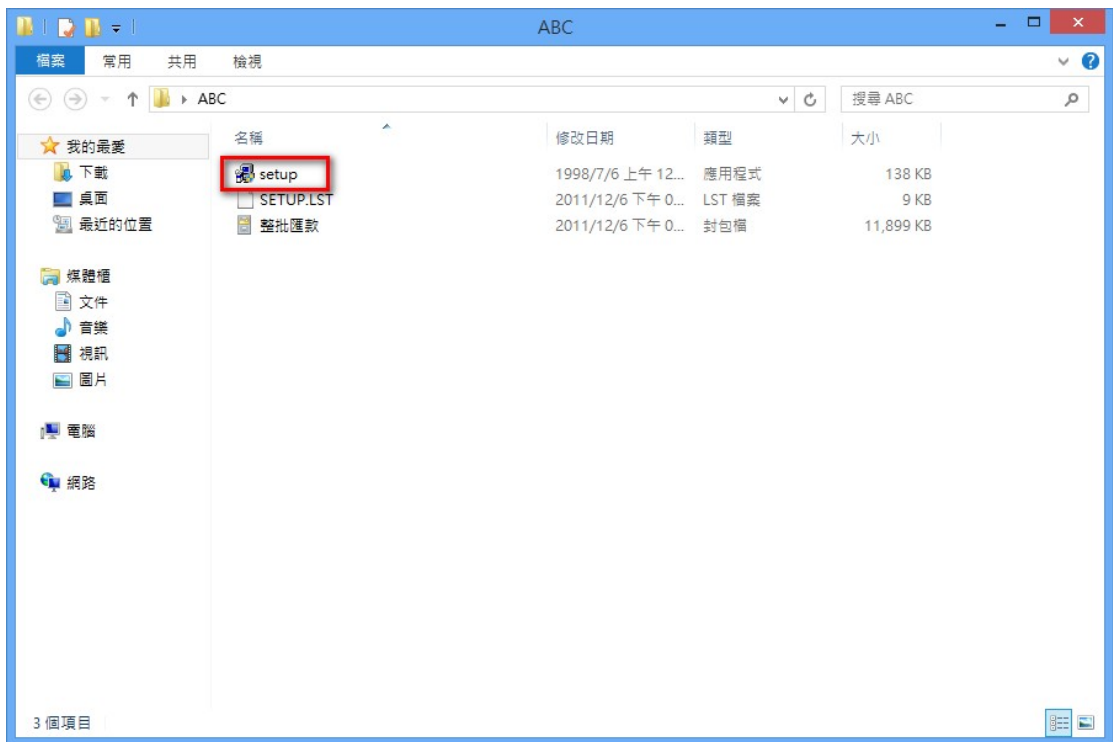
ABC

檔案 常用 共用 檢視

ABC

搜尋 ABC

我的最愛
下載
桌面
最近的位置

媒體櫃
文件
音樂
視訊
圖片

電腦

網路

| 名稱 | 修改日期 | 類型 | 大小 |
|---|---|---|---|
| setup | 1998/7/6 上午 12... | 應用程式 | 138 KB |
| SETUP.LST | 2011/12/6 下午 0... | LST 檔案 | 9 KB |
| 整批匯款 | 2011/12/6 下午 0... | 封包檔 | 11,899 KB |

3 個項目